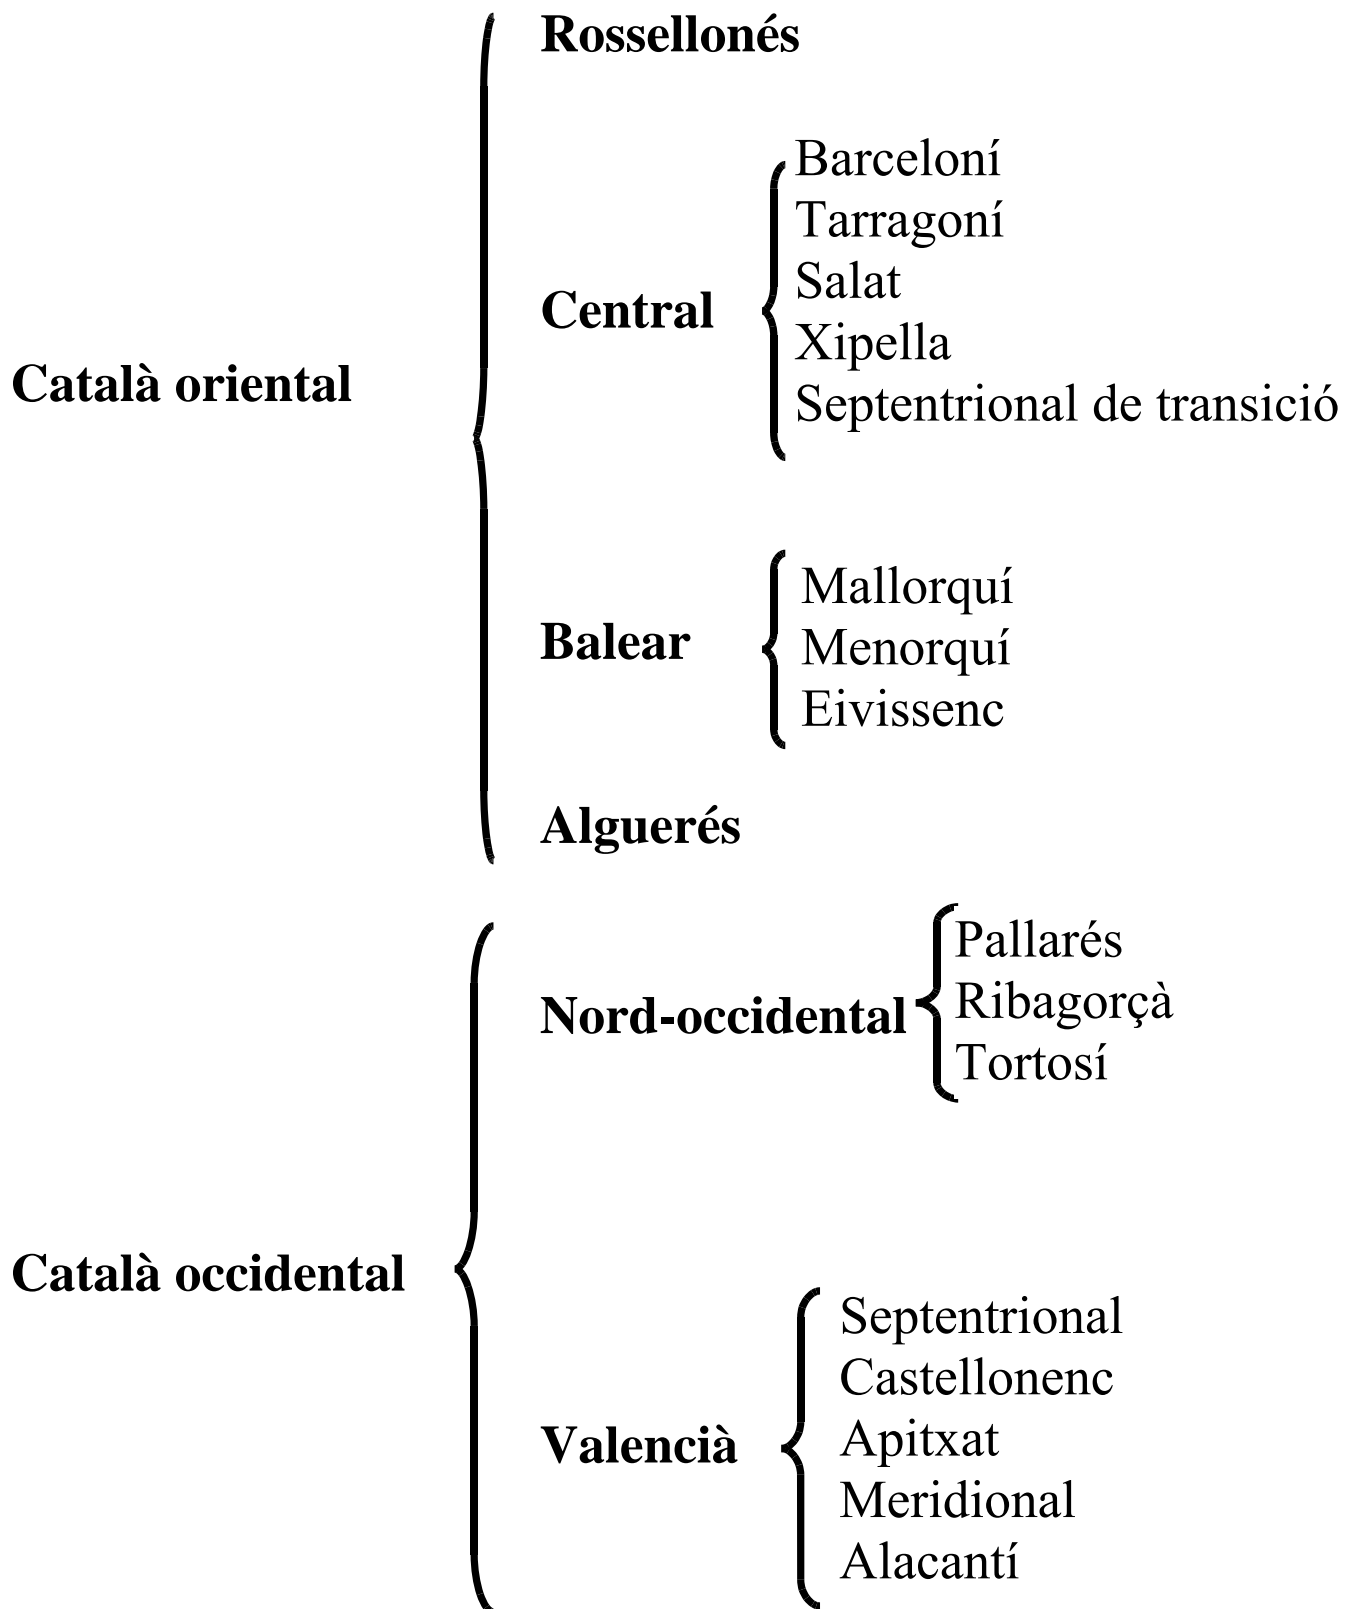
Català oriental

Rossellonés

Central

Barceloní
Tarragoní
Salat
Xipella
Septentrional de transició

Balear

Mallorquí
Menorquí
Eivissenc

Alguerés

Català occidental

Nord-occidental

Pallarés
Ribagorçà
Tortosí

Valencià

Septentrional
Castellonenc
Apitxat
Meridional
Alacantí